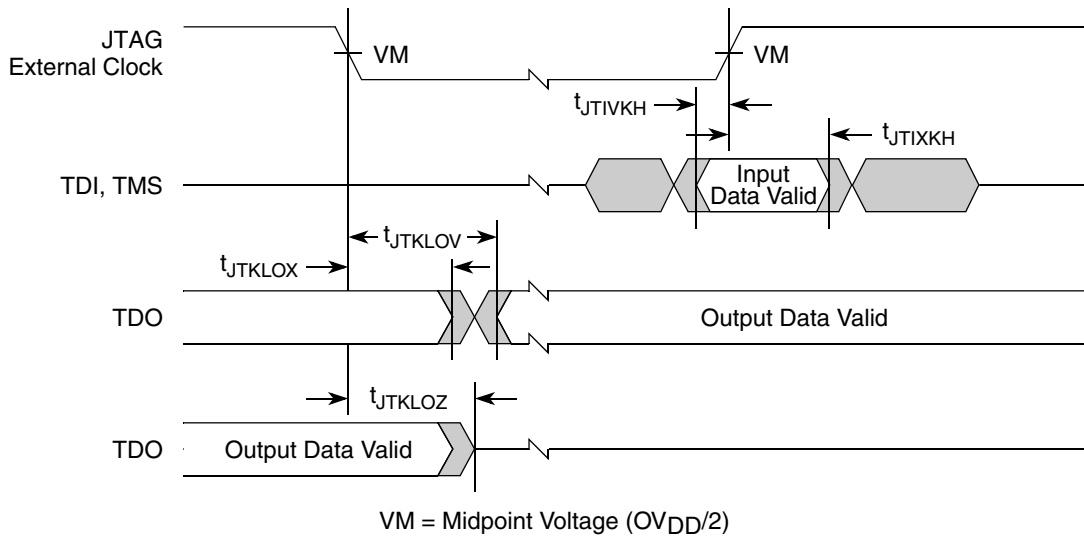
JTAG External Clock

VM

VM

$t_{JTIVKH}$

$t_{JTIXKH}$

TDI, TMS

Input Data Valid

$t_{JTKLOV}$

$t_{JTKLOX}$

TDO

Output Data Valid

$t_{JTKLOZ}$

TDO

Output Data Valid

VM = Midpoint Voltage ($OV_{DD}/2$)